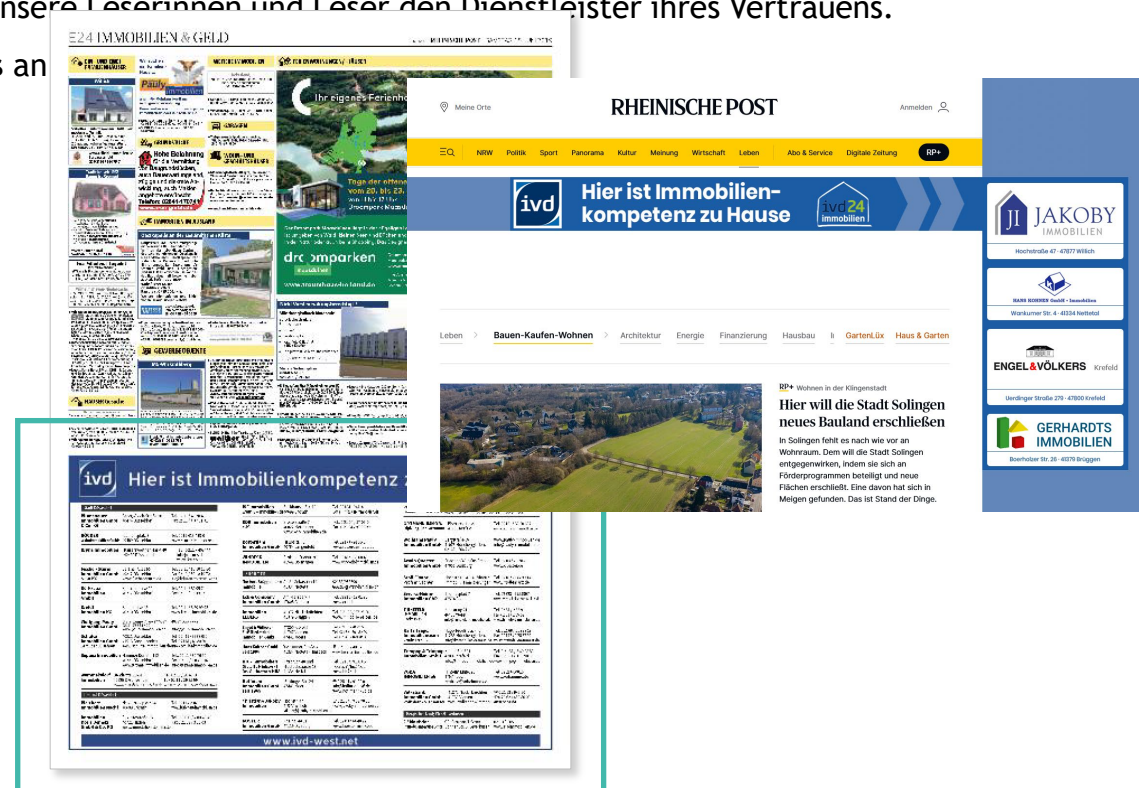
nsere Leserinnen und Leser den Dienstleister ihres Vertrauens.

s an

E24 IMMOBILIEN & GELD

Pauly Immobilien

Hohe Belohnung

Ihr eigenes Ferienho

dreamparken

www.ivd-west.net

ivd Hier ist Immobilienkompetenz z

Meine Orte RHEINISCHE POST Anmelden

NRW Politik Sport Panorama Kultur Meinung Wirtschaft Leben Abo & Service Digitale Zeitung RP+

ivd Hier ist Immobilienkompetenz zu Hause ivd24 immobilien

Leben > Bauen-Kaufen-Wohnen > Architektur Energie Finanzierung Hausbau GartenLüx Haus & Garten

RP+ Wohnen in der Klingenstadt

Hier will die Stadt Solingen neues Bauland erschließen

In Solingen fehlt es nach wie vor an Wohnraum. Dem will die Stadt Solingen entgegenwirken, indem sie sich an Förderprogrammen beteiligt und neue Flächen erschließt. Eine davon hat sich in Meigen gefunden. Das ist Stand der Dinge.

JI JAKOBY IMMOBILIEN
Hochstraße 47 · 47877 Willich

HANS KOHNEN GmbH · Immobilien
Wankumer Str. 4 · 41334 Nettetal

ENGEL&VÖLKERS Krefeld
Uerdinger Straße 279 · 47800 Krefeld

GERHARDTS IMMOBILIEN
Boerholzer Str. 26 · 41379 Brüggen